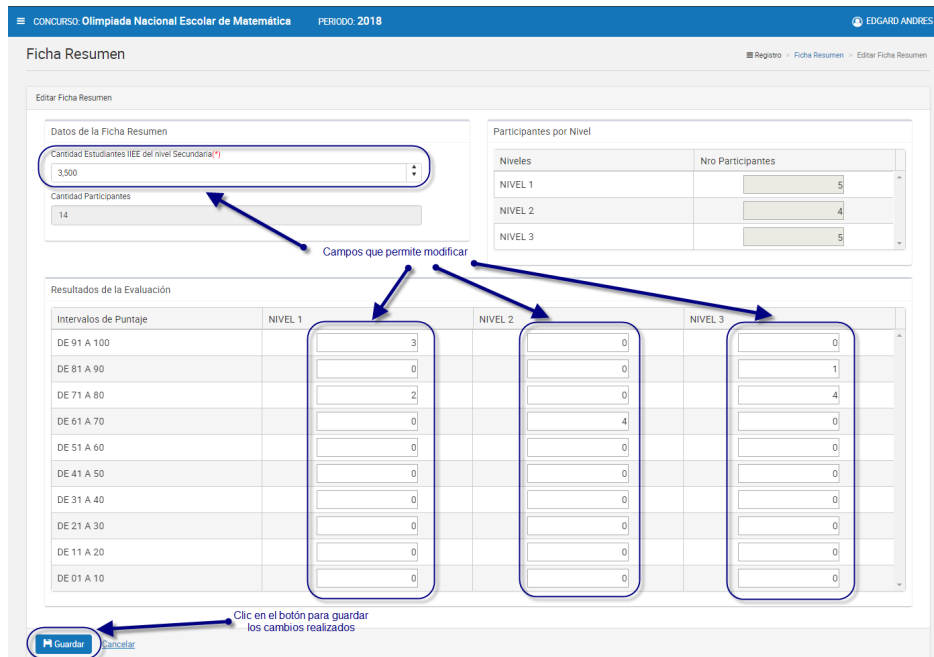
CONCURSO: Olimpiada Nacional Escolar de Matemática PERIODO: 2018 EDGARD ANDRES

Ficha Resumen

Registro > Ficha Resumen > Editar Ficha Resumen

Editar Ficha Resumen

Datos de la Ficha Resumen

Cantidad Estudiantes IIEE del nivel Secundaria(*)

3,500

Cantidad Participantes

14

Participantes por Nivel

| Niveles | Nro Participantes |
|---|---|
| NIVEL 1 | 5 |
| NIVEL 2 | 4 |
| NIVEL 3 | 5 |

Campos que permite modificar

Resultados de la Evaluación

| Intervalos de Puntaje | NIVEL 1 | NIVEL 2 | NIVEL 3 |
|---|---|---|---|
| DE 91 A 100 | 3 | 0 | 0 |
| DE 81 A 90 | 0 | 0 | 1 |
| DE 71 A 80 | 2 | 0 | 4 |
| DE 61 A 70 | 0 | 4 | 0 |
| DE 51 A 60 | 0 | 0 | 0 |
| DE 41 A 50 | 0 | 0 | 0 |
| DE 31 A 40 | 0 | 0 | 0 |
| DE 21 A 30 | 0 | 0 | 0 |
| DE 11 A 20 | 0 | 0 | 0 |
| DE 01 A 10 | 0 | 0 | 0 |

Clic en el botón para guardar los cambios realizados

Guardar Cancelar